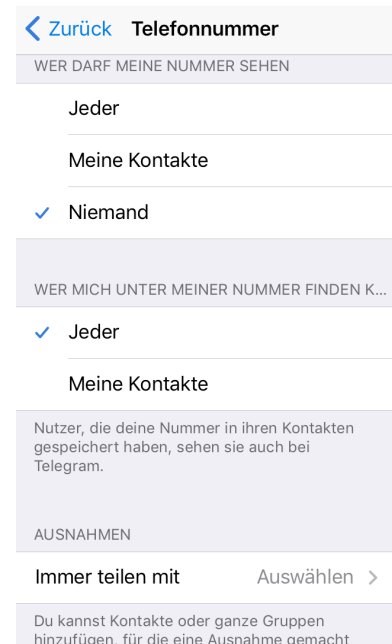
Zurück Telefonnummer

WER DARF MEINE NUMMER SEHEN

Jeder

Meine Kontakte

✓ Niemand

WER MICH UNTER MEINER NUMMER FINDEN K...

✓ Jeder

Meine Kontakte

Nutzer, die deine Nummer in ihren Kontakten gespeichert haben, sehen sie auch bei Telegram.

AUSNAHMEN

Immer teilen mit Auswählen >

Du kannst Kontakte oder ganze Gruppen hinzufügen, für die eine Ausnahme gemacht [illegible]